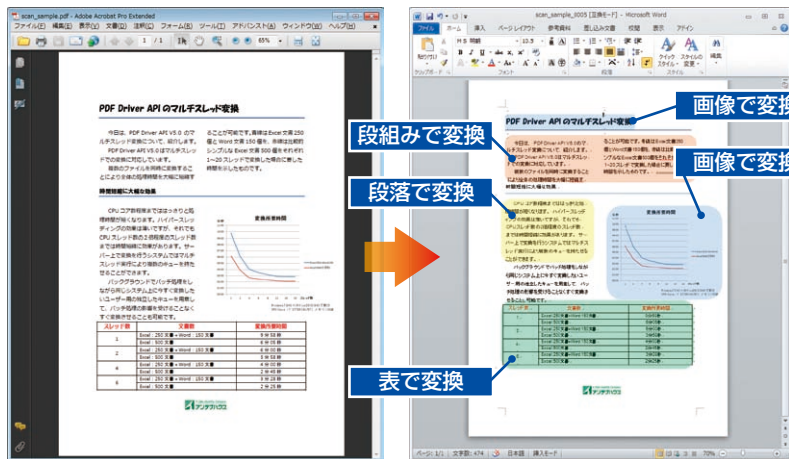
scan_sample.pdf - Adobe Acrobat Pro Extended

ファイル(F) 編集(E) 表示(V) 文書(D) コメント(C) フォーム(R) ツール(T) アドバンスト(A) ウィンドウ(W) ヘルプ(H)

1 / 1

65%

PDF Driver API のマルチスレッド変換

今日は、PDF Driver API V5.0 のマルチスレッド変換について、紹介します。

PDF Driver API V5.0 はマルチスレッドでの変換に対応しています。

複数のファイルを同時に変換することにより全体の処理時間を大幅に短縮することが可能です。具体は Excel 文書 250 個と Word 文書 150 個を、単体は比較的シンプルな Excel 文書 300 個をそれぞれ 1～20 スレッドで変換した時の処理時間を示したものです。

時間短縮に大幅な効果

CPU コア数相当ではほぼ処理時間が短くなり、ハイパースレッディングの効果は薄いですが、それでも CPU スレッド数の 2 倍程度のスレッド数までは時間短縮に効果があります。サーバー上で変換を行うシステムではマルチスレッド実行により複数のキューを持たせることができます。

バックグラウンドでバッチ処理をしながら同じシステム上で手で変換したいユーザー用の指定したキューを用意して、バッチ処理の影響を受けることなくすぐ変換させることも可能です。

変換所要時間

| スレッド数 | 文書数 | 変換所要時間 |
|---|---|---|
| 1 | Excel：250 文書 + Word：150 文書 | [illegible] |
| | Excel：300 文書 | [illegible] |
| 2 | Excel：250 文書 + Word：150 文書 | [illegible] |
| | Excel：300 文書 | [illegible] |
| 4 | Excel：250 文書 + Word：150 文書 | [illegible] |
| | Excel：300 文書 | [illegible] |
| 8 | Excel：250 文書 + Word：150 文書 | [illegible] |
| | Excel：300 文書 | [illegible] |

アンテナハウス

scan_sample_0005 [互換モード] - Microsoft Word

ファイル ホーム 挿入 ページレイアウト 参考資料 差し込み文書 校閲 表示 アドイン

貼り付け クリップボード フォント 段落 スタイル クイックスタイル スタイルの変更 編集

PDF Driver API のマルチスレッド変換

画像で変換

段組みで変換

画像で変換

段落で変換

表で変換

変換所要時間

アンテナハウス

ページ: 1/1 文字数: 474 日本語 挿入モード 70%